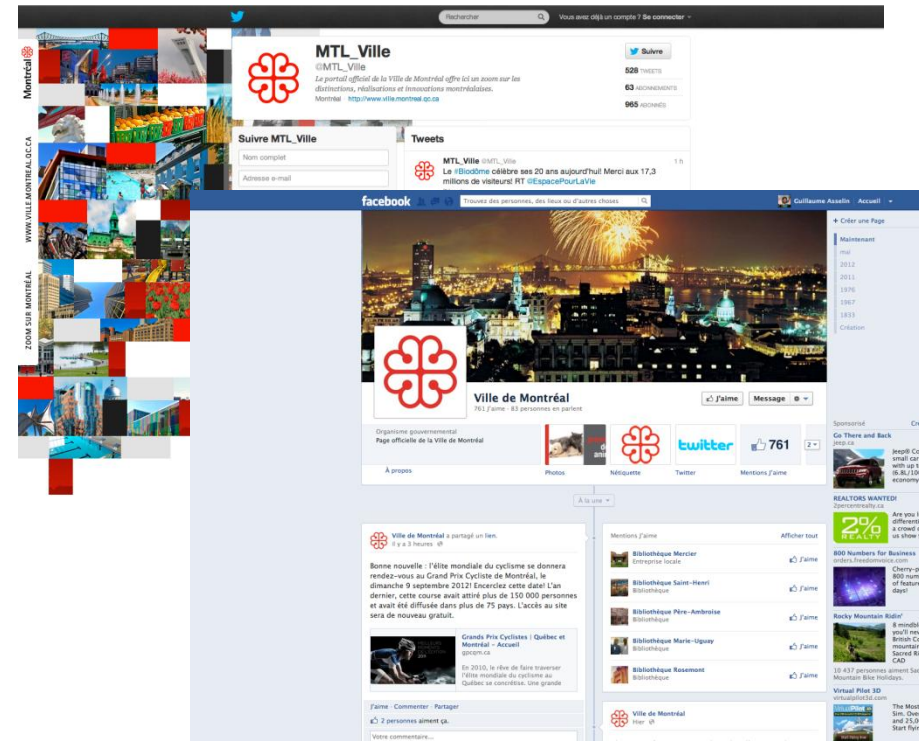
Rechercher

Vous avez déjà un compte ? Se connecter

Montréal

WWW.VILLE.MONTREAL.QC.CA

ZOOM SUR MONTRÉAL

MTL_Ville
@MTL_Ville
Le portail officiel de la Ville de Montréal offre ici un zoom sur les distinctions, réalisations et innovations montréalaises.
Montréal · http://www.ville.montreal.qc.ca

Suivre

528 TWEETS
63 ABONNEMENTS
965 ABONNÉS

Suivre MTL_Ville
Nom complet
Adresse e-mail

Tweets
MTL_Ville @MTL_Ville 1 h
Le #Biodôme célèbre ses 20 ans aujourd'hui! Merci aux 17,3 millions de visiteurs! RT @EspacePourLaVie

facebook
Trouvez des personnes, des lieux ou d'autres choses
Guillaume Asselin Accueil

+ Créer une Page
Maintenant
mai
2012
2011
1976
1967
1833
Création

Ville de Montréal
761 J'aime · 83 personnes en parlent
J'aime
Message

Organisme gouvernemental
Page officielle de la Ville de Montréal
À propos

Photos
Nétiquette
twitter
Twitter
761
Mentions J'aime
2

À la une

Ville de Montréal a partagé un lien.
Il y a 3 heures

Bonne nouvelle : l'élite mondiale du cyclisme se donnera rendez-vous au Grand Prix Cycliste de Montréal, le dimanche 9 septembre 2012! Encerclez cette date! L'an dernier, cette course avait attiré plus de 150 000 personnes et avait été diffusée dans plus de 75 pays. L'accès au site sera de nouveau gratuit.

Grands Prix Cyclistes | Québec et Montréal – Accueil
gpcqm.ca
En 2010, le rêve de faire traverser l'élite mondiale du cyclisme au Québec se concrétise. Une grande

J'aime · Commenter · Partager
2 personnes aiment ça.
Votre commentaire...

Mentions J'aime
Afficher tout
Bibliothèque Mercier
Entreprise locale
J'aime
Bibliothèque Saint-Henri
Bibliothèque
J'aime
Bibliothèque Père-Ambroise
Bibliothèque
J'aime
Bibliothèque Marie-Uguay
Bibliothèque
J'aime
Bibliothèque Rosemont
Bibliothèque
J'aime

Ville de Montréal
Hier

Sponsorisé
Go There and Back
jeep.ca
Jeep® C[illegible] small car with up t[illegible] (6.8L/10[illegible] economy

REALTORS WANTED!
2percentrealty.ca
2%
REALTY
Are you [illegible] different a crowd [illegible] us show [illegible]

800 Numbers for Business
orders.freedomvoice.com
Cherry-p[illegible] 800 num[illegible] of featur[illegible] days!

Rocky Mountain Ridin'
8 mindbl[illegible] you'll ne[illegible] British C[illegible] mountain Sacred R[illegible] CAD
10 437 personnes aiment Su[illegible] Mountain Bike Holidays.

Virtual Pilot 3D
virtualpilot3d.com
The Most Sim. Ove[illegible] and 25,0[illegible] Start fly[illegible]